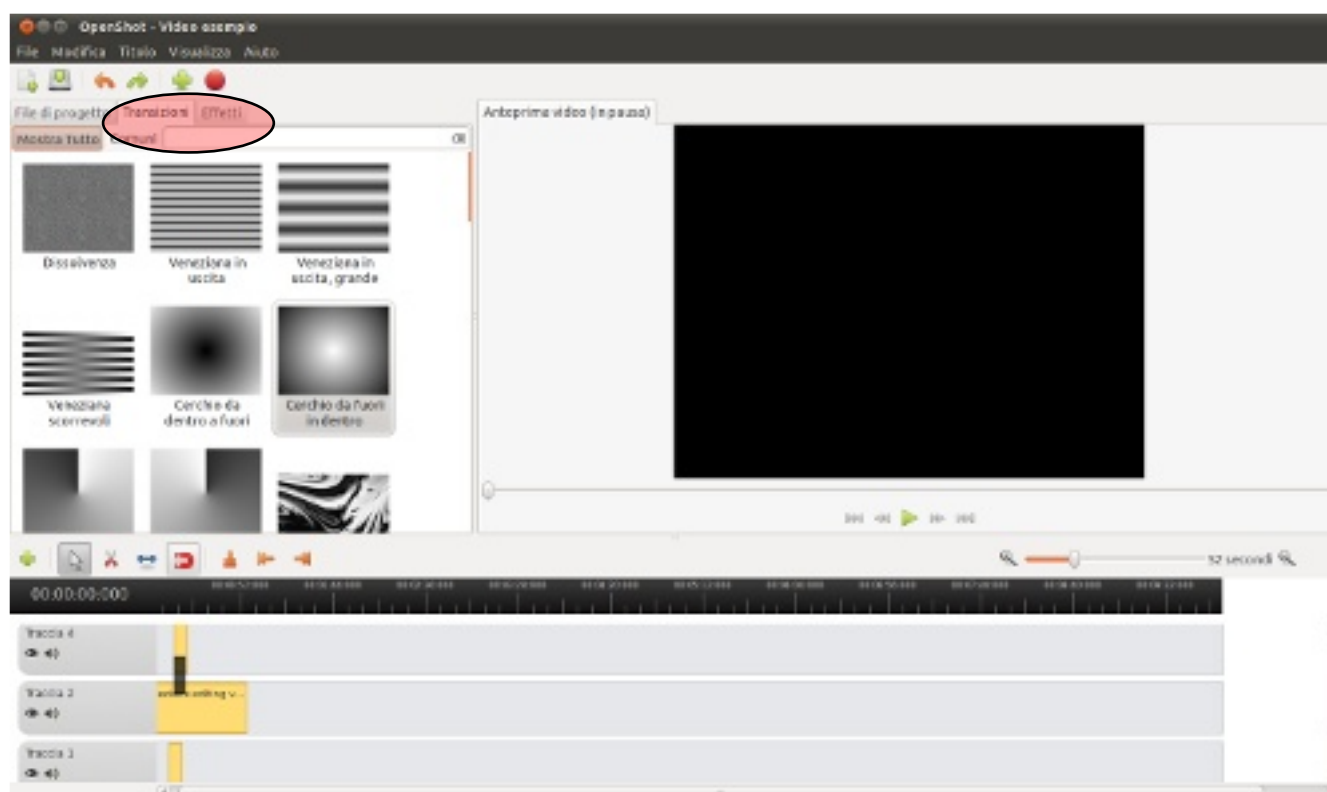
OpenShot - Video esempio

File Modifica Titolo Visualizza Aiuto

File di progetto Transizioni Effetti

Mostra tutto Comuni

Dissolvenza

Veneziana in uscita

Veneziana in uscita, grande

Veneziana scorrevoli

Cerchio da dentro a fuori

Cerchio da fuori in dentro

Anteprima video (in pausa)

32 secondi

00:00:00:000

Traccia 4

Traccia 2

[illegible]

Traccia 3